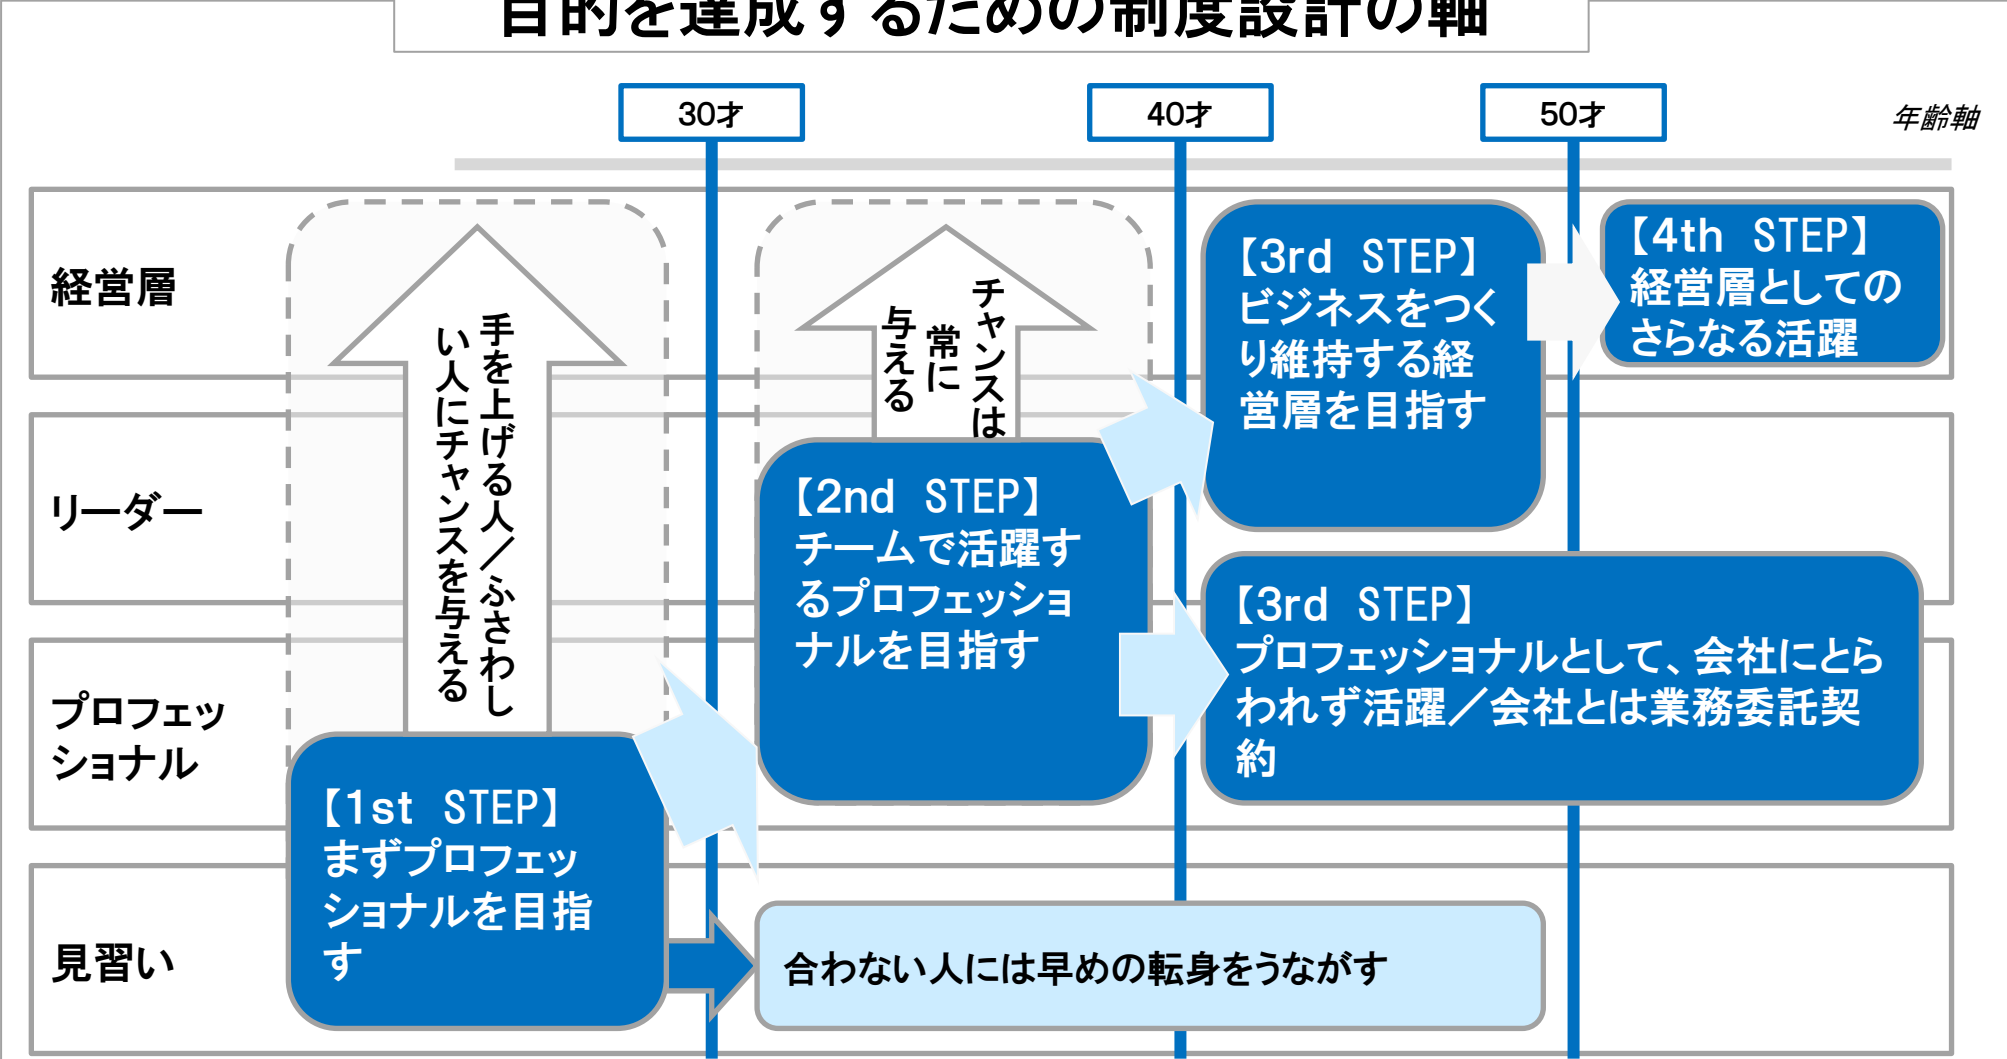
目的を達成するための制度設計の軸

30才

40才

50才

年齢軸

経営層

リーダー

プロフェッショナル

見習い

手を上げる人／ふさわしい人にチャンスを与える

チャンスは常に与える

【1st STEP】まずプロフェッショナルを目指す

【2nd STEP】チームで活躍するプロフェッショナルを目指す

【3rd STEP】ビジネスをつくり維持する経営層を目指す

【4th STEP】経営層としてのさらなる活躍

【3rd STEP】プロフェッショナルとして、会社にとらわれず活躍／会社とは業務委託契約

合わない人には早めの転身をうながす